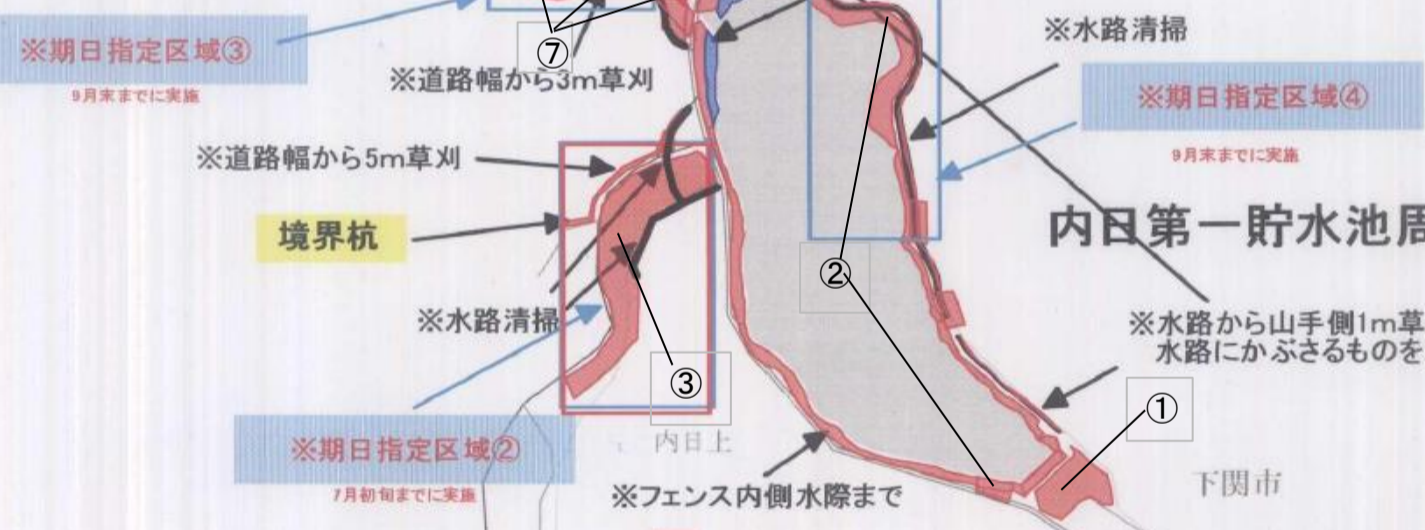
※期日指定区域③
9月末までに実施

⑦
※道路幅から3m草刈

※水路清掃

※期日指定区域④
9月末までに実施

※道路幅から5m草刈

境界杭

内日第一貯水池周

②

※水路清掃

③

※水路から山手側1m草
水路にかぶさるものを

①

※期日指定区域②
7月初旬までに実施

内日上

※フェンス内側水際まで

下関市